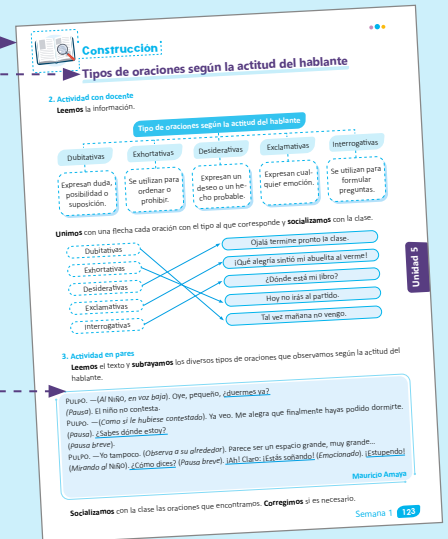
Construcción

Tipos de oraciones según la actitud del hablante

2. Actividad con docente

Leemos la información.

Tipo de oraciones según la actitud del hablante

| Dubitativas | Exhortativas | Desiderativas | Exclamativas | Interrogativas |
|---|---|---|---|---|
| Expresan duda, posibilidad o suposición. | Se utilizan para ordenar o prohibir. | Expresan un deseo o un hecho probable. | Expresan cualquier emoción. | Se utilizan para formular preguntas. |

Unimos con una flecha cada oración con el tipo al que corresponde y socializamos con la clase.

Dubitativas
Exhortativas
Desiderativas
Exclamativas
Interrogativas

Ojalá termine pronto la clase.
¡Qué alegría sintió mi abuelita al verme!
¿Dónde está mi libro?
Hoy no irás al partido.
Tal vez mañana no vengo.

Unidad 5

3. Actividad en pares

Leemos el texto y subrayamos los diversos tipos de oraciones que observamos según la actitud del hablante.

PULPO. —(Al Niño, en voz baja). Oye, pequeño, ¿duermes ya?
(Pausa). El niño no contesta.
PULPO. —(Como si le hubiese contestado). Ya veo. Me alegra que finalmente hayas podido dormirte.
(Pausa). ¿Sabes dónde estoy?
(Pausa breve).
PULPO. —Yo tampoco. (Observa a su alrededor). Parece ser un espacio grande, muy grande...
(Mirando al Niño). ¿Cómo dices? (Pausa breve). ¡Ah! Claro: ¡Estás soñando! (Emocionado). ¡Estupendo!

Mauricio Amaya

Socializamos con la clase las oraciones que encontramos. Corregimos si es necesario.

Semana 1 123